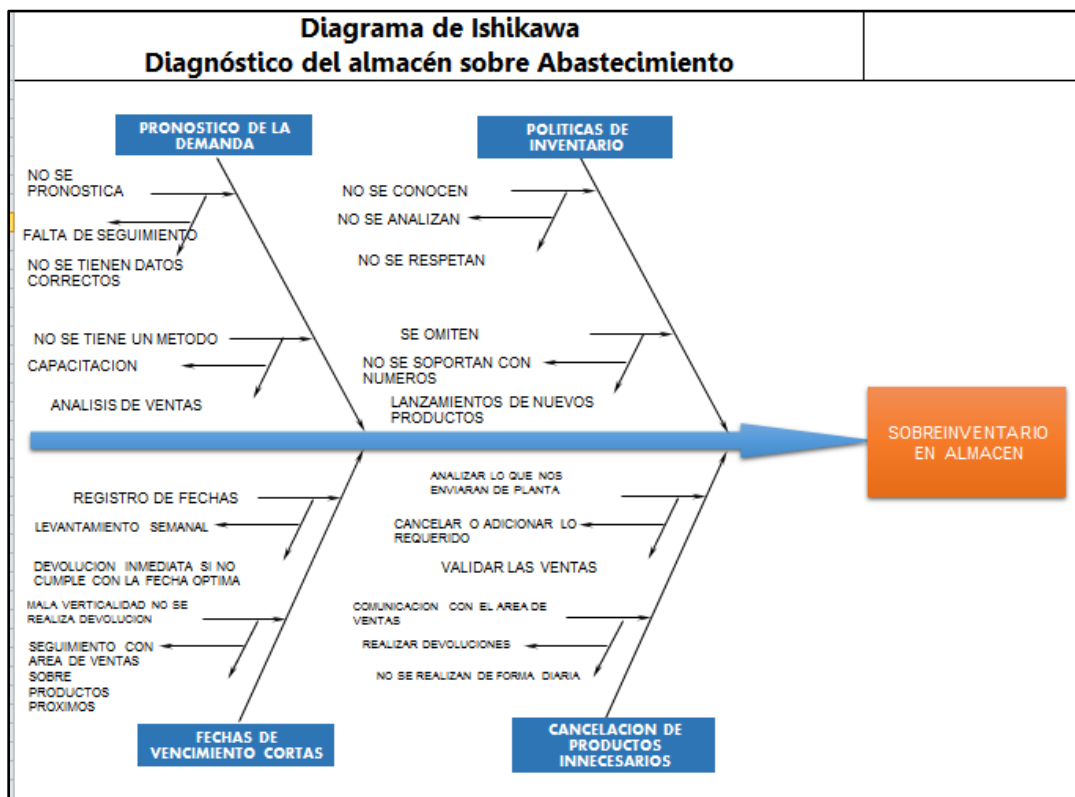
Diagrama de Ishikawa
Diagnóstico del almacén sobre Abastecimiento

PRONOSTICO DE LA DEMANDA

NO SE PRONOSTICA

FALTA DE SEGUIMIENTO

NO SE TIENEN DATOS CORRECTOS

NO SE TIENE UN METODO

CAPACITACION

ANALISIS DE VENTAS

POLITICAS DE INVENTARIO

NO SE CONOCEN

NO SE ANALIZAN

NO SE RESPETAN

SE OMITEN

NO SE SOPORTAN CON NUMEROS

LANZAMIENTOS DE NUEVOS PRODUCTOS

SOBREINVENTARIO EN ALMACEN

REGISTRO DE FECHAS

LEVANTAMIENTO SEMANAL

DEVOLUCION INMEDIATA SI NO CUMPLE CON LA FECHA OPTIMA

MALA VERTICALIDAD NO SE REALIZA DEVOLUCION

SEGUIMIENTO CON AREA DE VENTAS SOBRE PRODUCTOS PROXIMOS

FECHAS DE VENCIMIENTO CORTAS

ANALIZAR LO QUE NOS ENVIARAN DE PLANTA

CANCELAR O ADICIONAR LO REQUERIDO

VALIDAR LAS VENTAS

COMUNICACION CON EL AREA DE VENTAS

REALIZAR DEVOLUCIONES

NO SE REALIZAN DE FORMA DIARIA

CANCELACION DE PRODUCTOS INNECESARIOS